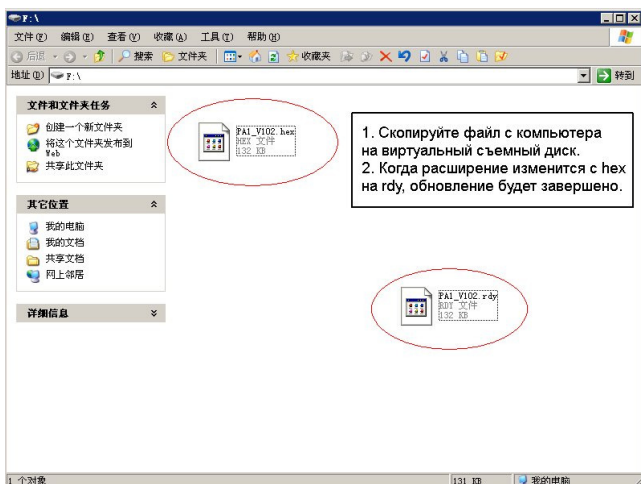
F:\

文件(F) 编辑(E) 查看(V) 收藏(A) 工具(T) 帮助(H)

后退 搜索 文件夹 收藏夹

地址(D) F:\ 转到

文件和文件夹任务
创建一个新文件夹
将这个文件夹发布到 Web
共享此文件夹

其它位置
我的电脑
我的文档
共享文档
网上邻居

详细信息

FA1_V102.hex
HEX 文件
132 KB

1. Скопируйте файл с компьютера на виртуальный съемный диск.
2. Когда расширение изменится с hex на rdy, обновление будет завершено.

FA1_V102.rdy
RDY 文件
132 KB

1 个对象 131 KB 我的电脑